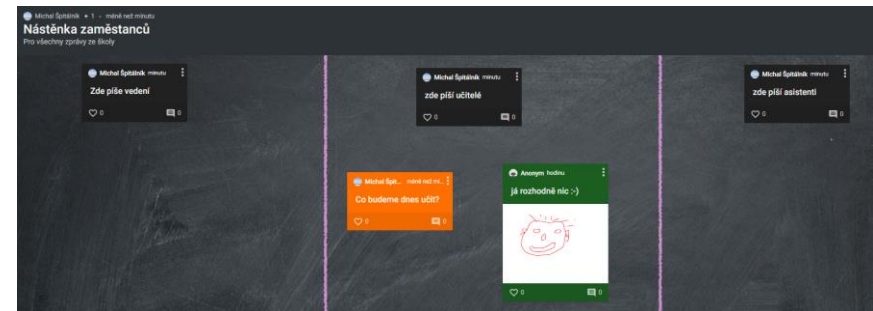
Michal Špitálník • 1 • méně než minutu
Nástěnka zaměstanců
Pro všechny zprávy ze školy

Michal Špitálník minutu
Zde píše vedení
♡ 0
0

Michal Špitálník minutu
zde píší učitelé
♡ 0
0

Michal Špitálník minutu
zde píší asistenti
♡ 0
0

Michal Špit... méně než mi...
Co budeme dnes učit?
♡ 0
0

Anonym hodinu
já rozhodně nic :-)
♡ 0
0